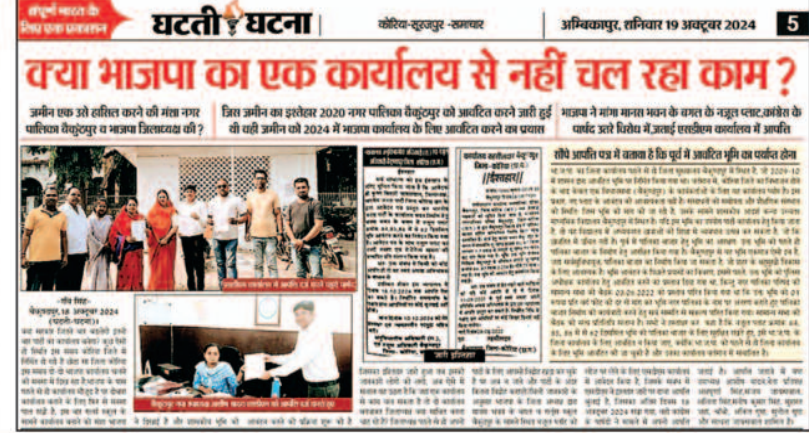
घटती घटना

कोरिया-सूरजपुर-समाचार

अम्बिकापुर, शनिवार 19 अक्टूबर 2024

5

क्या भाजपा का एक कार्यालय से नहीं चल रहा काम ?

जमीन एक उसे हासिल करने की मंशा नगर पालिका बैकुंठपुर व भाजपा जिलाध्यक्ष की ?

जिस जमीन का इस्तेहार 2020 नगर पालिका बैकुंठपुर को आवंटित करने जारी हुई थी वही जमीन को 2024 में भाजपा कार्यालय के लिए आवंटित करने का प्रयास

भाजपा ने मांगा मानस भवन के बगल के नजूल प्लाट, कांग्रेस के पार्षद उतरे विरोध में, जताई एसडीएम कार्यालय में आपत्ति

सौंपे आपत्ति पत्र में बताया है कि पूर्व में आवंटित भूमि का पर्याप्त होना

-रवि सिंह-
बैकुंठपुर, 18 अक्टूबर 2024 (घटती-घटना)।

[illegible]

इश्तहार

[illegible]